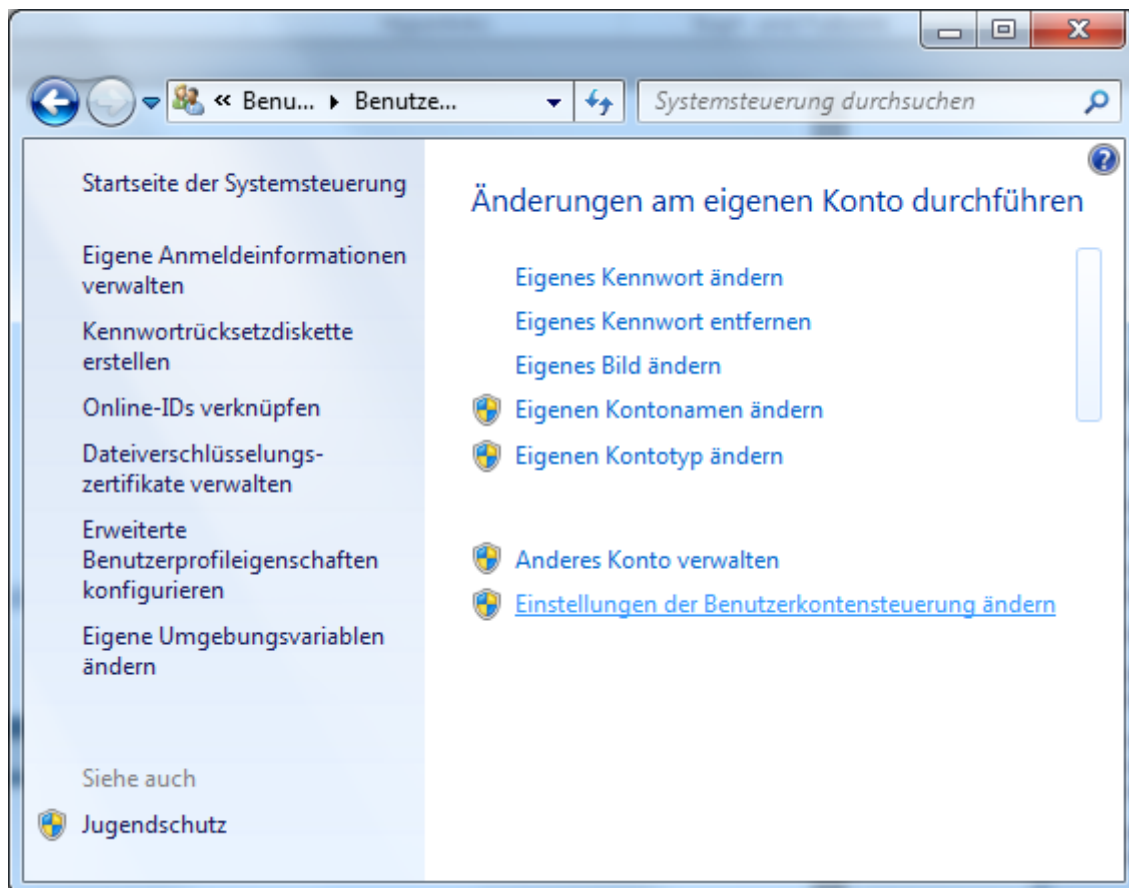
« Benu... ▸ Benutze...

Systemsteuerung durchsuchen

Startseite der Systemsteuerung

Eigene Anmeldeinformationen verwalten

Kennwortrücksetzdiskette erstellen

Online-IDs verknüpfen

Dateiverschlüsselungszertifikate verwalten

Erweiterte Benutzerprofileigenschaften konfigurieren

Eigene Umgebungsvariablen ändern

Siehe auch

Jugendschutz

Änderungen am eigenen Konto durchführen

Eigenes Kennwort ändern

Eigenes Kennwort entfernen

Eigenes Bild ändern

Eigenen Kontonamen ändern

Eigenen Kontotyp ändern

Anderes Konto verwalten

Einstellungen der Benutzerkontensteuerung ändern